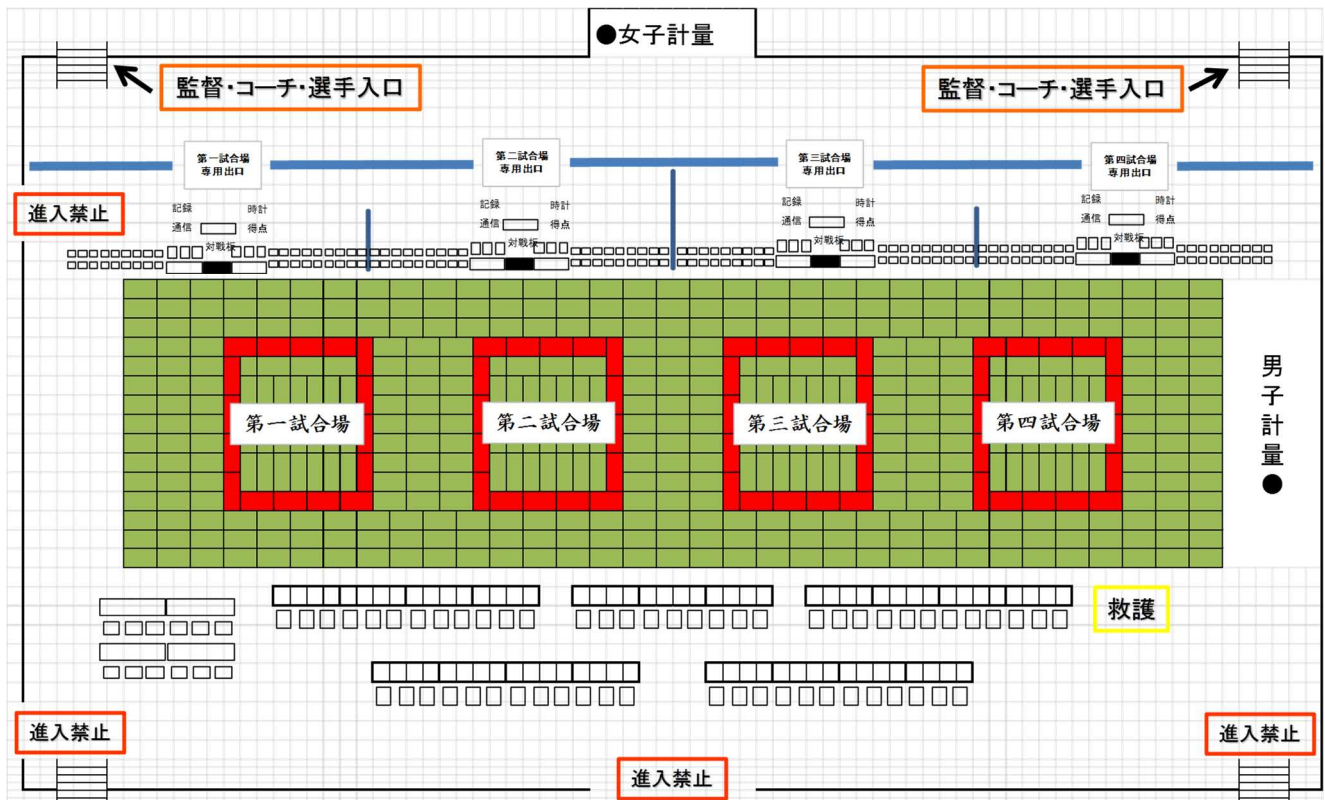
●女子計量

監督・コーチ・選手入口

監督・コーチ・選手入口

第一試合場 専用出口

第二試合場 専用出口

第三試合場 専用出口

第四試合場 専用出口

進入禁止

記録 時計
通信 得点
対戦板

記録 時計
通信 得点
対戦板

記録 時計
通信 得点
対戦板

記録 時計
通信 得点
対戦板

第一試合場

第二試合場

第三試合場

第四試合場

男子計量●

救護

進入禁止

進入禁止

進入禁止